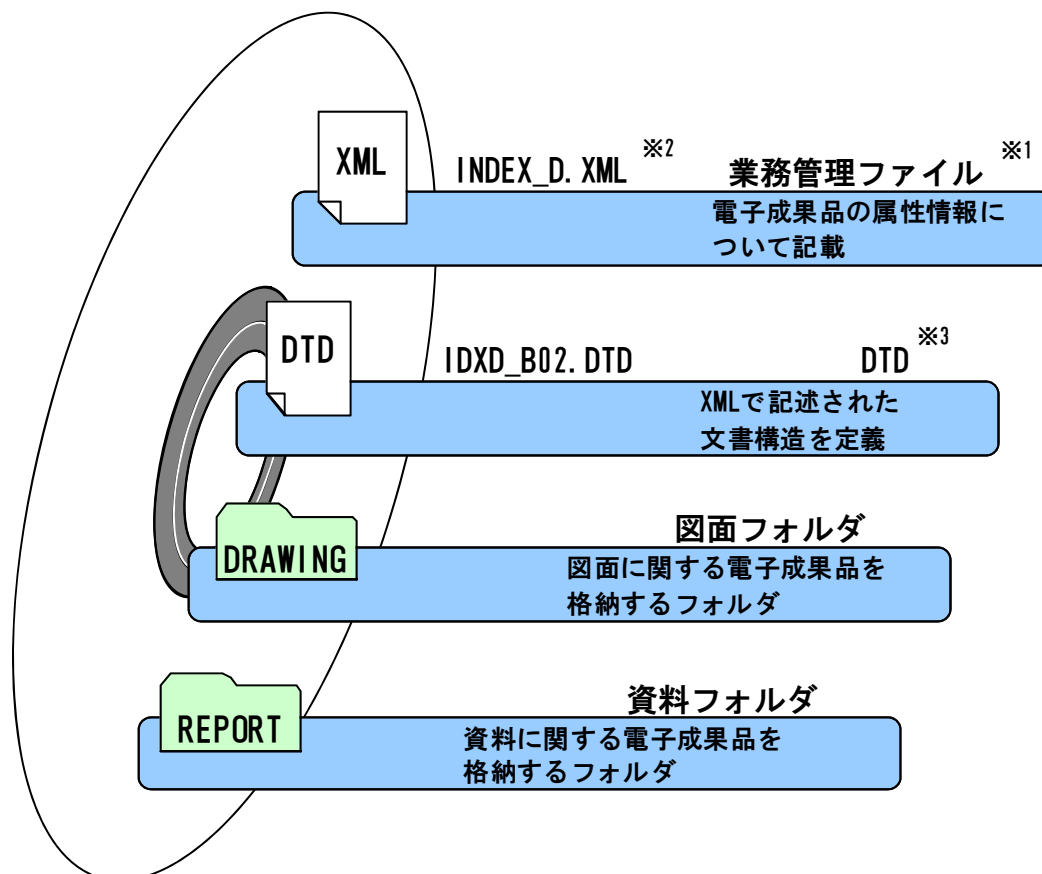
XML

INDEX_D.XML ※2

業務管理ファイル ※1

電子成果品の属性情報について記載

DTD

IDXD_B02.DTD

DTD ※3

XMLで記述された文書構造を定義

図面フォルダ

DRAWING

図面に関する電子成果品を格納するフォルダ

資料フォルダ

REPORT

資料に関する電子成果品を格納するフォルダ